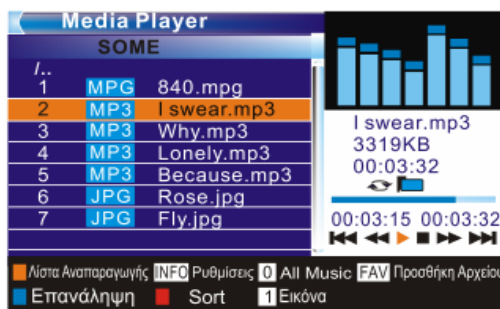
Media Player

SOME

/..

| | | |
|---|---|---|
| 1 | MPG | 840.mpg |
| 2 | MP3 | I swear.mp3 |
| 3 | MP3 | Why.mp3 |
| 4 | MP3 | Lonely.mp3 |
| 5 | MP3 | Because.mp3 |
| 6 | JPG | Rose.jpg |
| 7 | JPG | Fly.jpg |

I swear.mp3
3319KB
00:03:32

00:03:15 00:03:32

Λίστα Αναπαραγωγής INFO Ρυθμίσεις 0 All Music FAV Προσθήκη Αρχείου

Επανάληψη Sort 1 Εικόνα